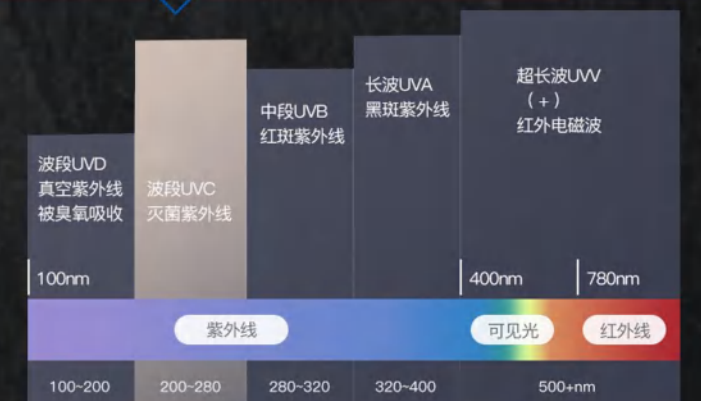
波段UVD
真空紫外线
被臭氧吸收

波段UVC
灭菌紫外线

中段UVB
红斑紫外线

长波UVA
黑斑紫外线

超长波UVV
（+）
红外电磁波

100nm

400nm

780nm

紫外线

可见光

红外线

100~200

200~280

280~320

320~400

500+nm